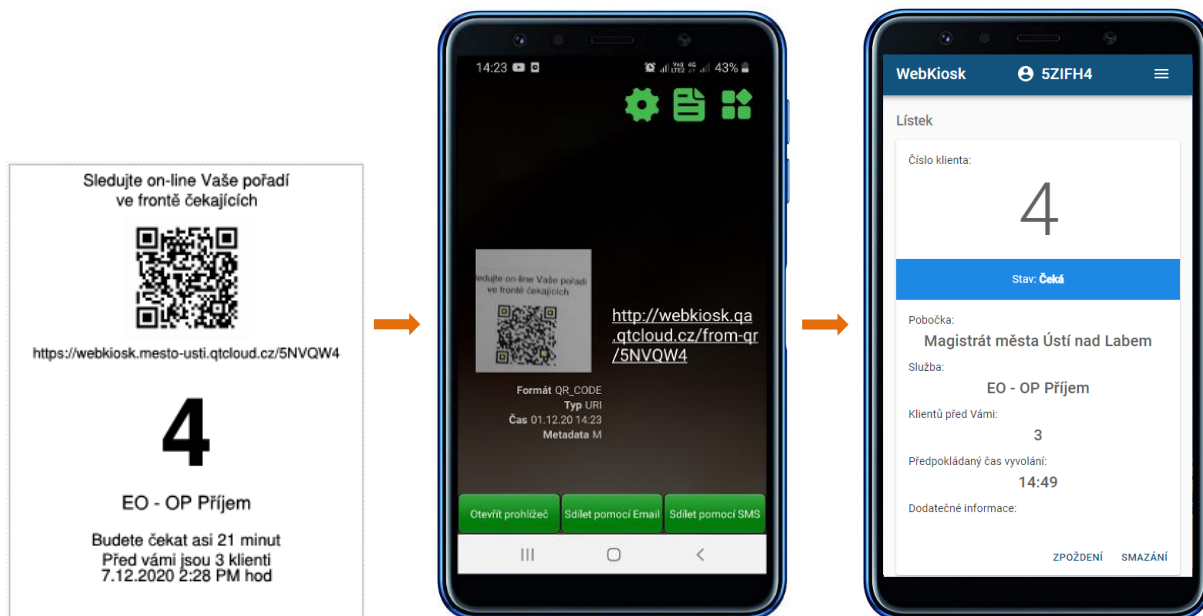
Sledujte on-line Vaše pořadí ve frontě čekajících

https://webkiosk.mesto-usti.qtcloud.cz/5NVQW4

4

EO - OP Příjem

Budete čekat asi 21 minut
Před vámi jsou 3 klienti
7.12.2020 2:28 PM hod

14:23 43%

Sledujte on-line Vaše pořadí ve frontě čekajících

http://webkiosk.qa.qtcloud.cz/from-qr/5NVQW4

Formát QR_CODE
Typ URI
Čas 01.12.20 14:23
Metadata M

Otevřít prohlížeč
Sdílet pomocí Email
Sdílet pomocí SMS

WebKiosk 5ZIFH4

Lístek

Číslo klienta:

4

Stav: Čeká

Pobočka:
Magistrát města Ústí nad Labem

Služba:
EO - OP Příjem

Klientů před Vámi:
3

Předpokládaný čas vyvolání:
14:49

Dodatečné informace:

ZPOŽDĚNÍ
SMAZÁNÍ